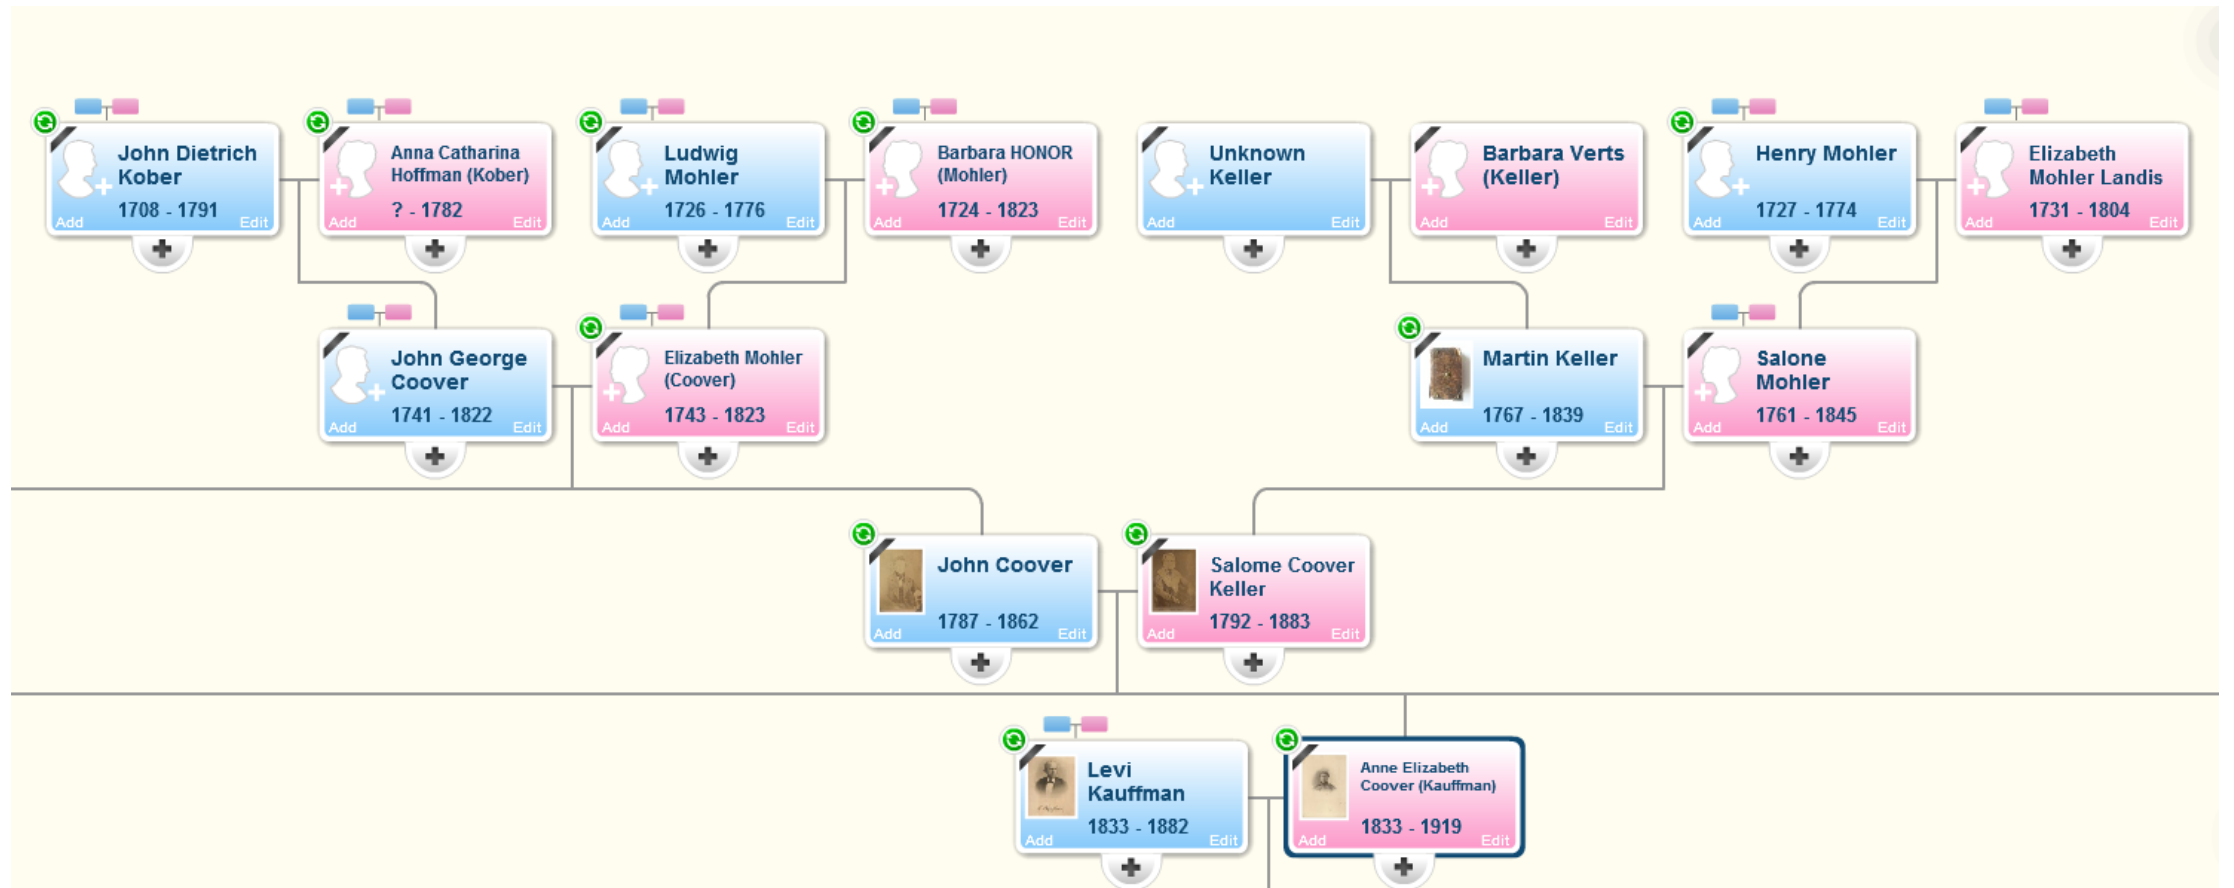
John Dietrich Kober
1708 - 1791
Add Edit

Anna Catharina Hoffman (Kober)
? - 1782
Add Edit

Ludwig Mohler
1726 - 1776
Add Edit

Barbara HONOR (Mohler)
1724 - 1823
Add Edit

Unknown Keller
Add Edit

Barbara Verts (Keller)
Add Edit

Henry Mohler
1727 - 1774
Add Edit

Elizabeth Mohler Landis
1731 - 1804
Add Edit

John George Coover
1741 - 1822
Add Edit

Elizabeth Mohler (Coover)
1743 - 1823
Add Edit

Martin Keller
1767 - 1839
Add Edit

Salone Mohler
1761 - 1845
Add Edit

John Coover
1787 - 1862
Add Edit

Salome Coover Keller
1792 - 1883
Add Edit

Levi Kauffman
1833 - 1882
Add Edit

Anne Elizabeth Coover (Kauffman)
1833 - 1919
Add Edit